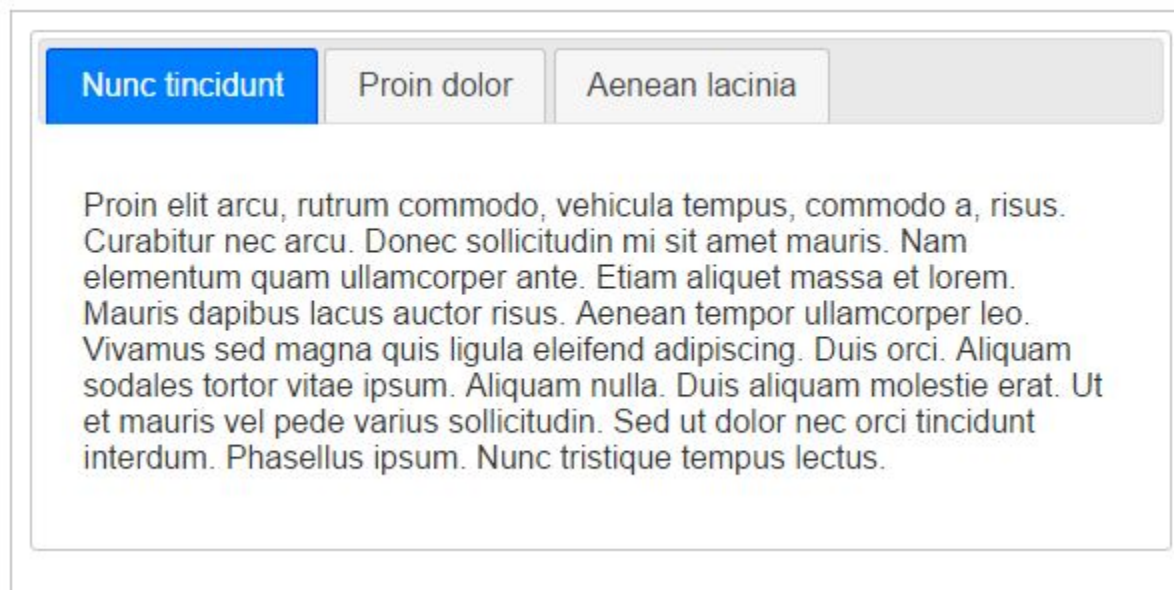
Nunc tincidunt | Proin dolor | Aenean lacinia

Proin elit arcu, rutrum commodo, vehicula tempus, commodo a, risus. Curabitur nec arcu. Donec sollicitudin mi sit amet mauris. Nam elementum quam ullamcorper ante. Etiam aliquet massa et lorem. Mauris dapibus lacus auctor risus. Aenean tempor ullamcorper leo. Vivamus sed magna quis ligula eleifend adipiscing. Duis orci. Aliquam sodales tortor vitae ipsum. Aliquam nulla. Duis aliquam molestie erat. Ut et mauris vel pede varius sollicitudin. Sed ut dolor nec orci tincidunt interdum. Phasellus ipsum. Nunc tristique tempus lectus.